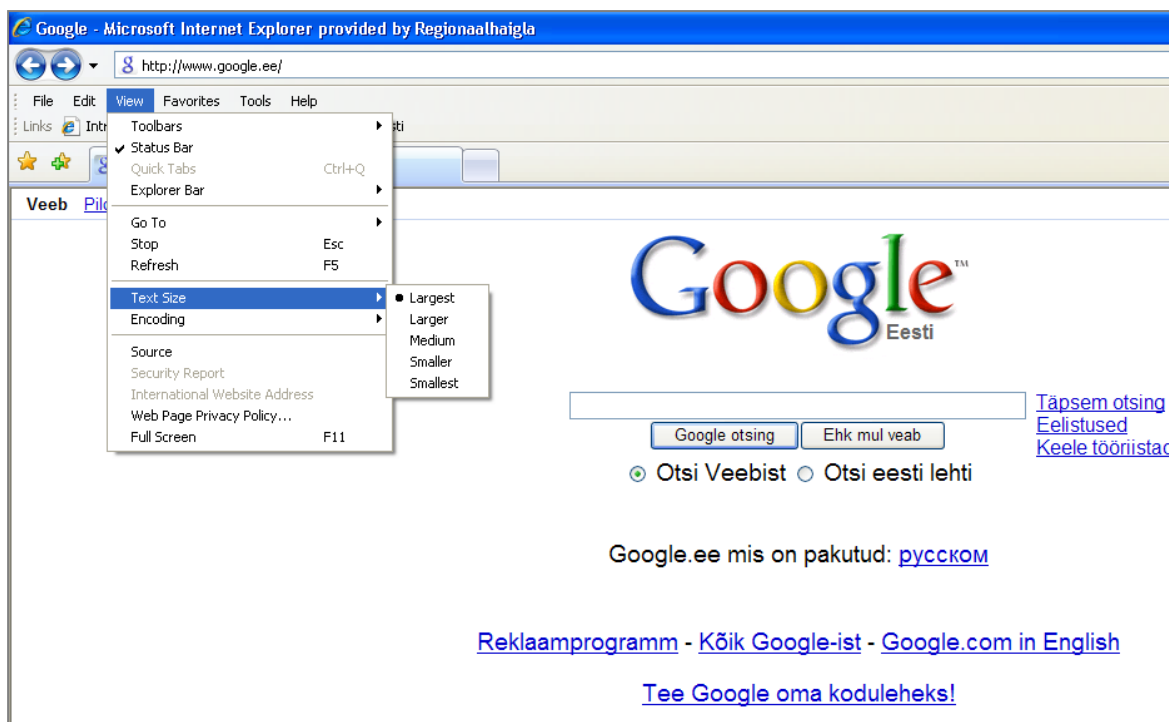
Google - Microsoft Internet Explorer provided by Regionaalhaigla

http://www.google.ee/

File Edit View Favorites Tools Help

Links Intr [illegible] sti

Toolbars
Status Bar
Quick Tabs Ctrl+Q
Explorer Bar

Go To
Stop Esc
Refresh F5

Text Size
Encoding

Source
Security Report
International Website Address
Web Page Privacy Policy...
Full Screen F11

Largest
Larger
Medium
Smaller
Smallest

Veeb Pilo

Google™
Eesti

Google otsing Ehk mul veab

Täpsem otsing
Eelistused
Keele tööriistad

Otsi Veebist Otsi eesti lehti

Google.ee mis on pakutud: русском

Reklaamprogramm - Kõik Google-ist - Google.com in English

Tee Google oma koduleheks!